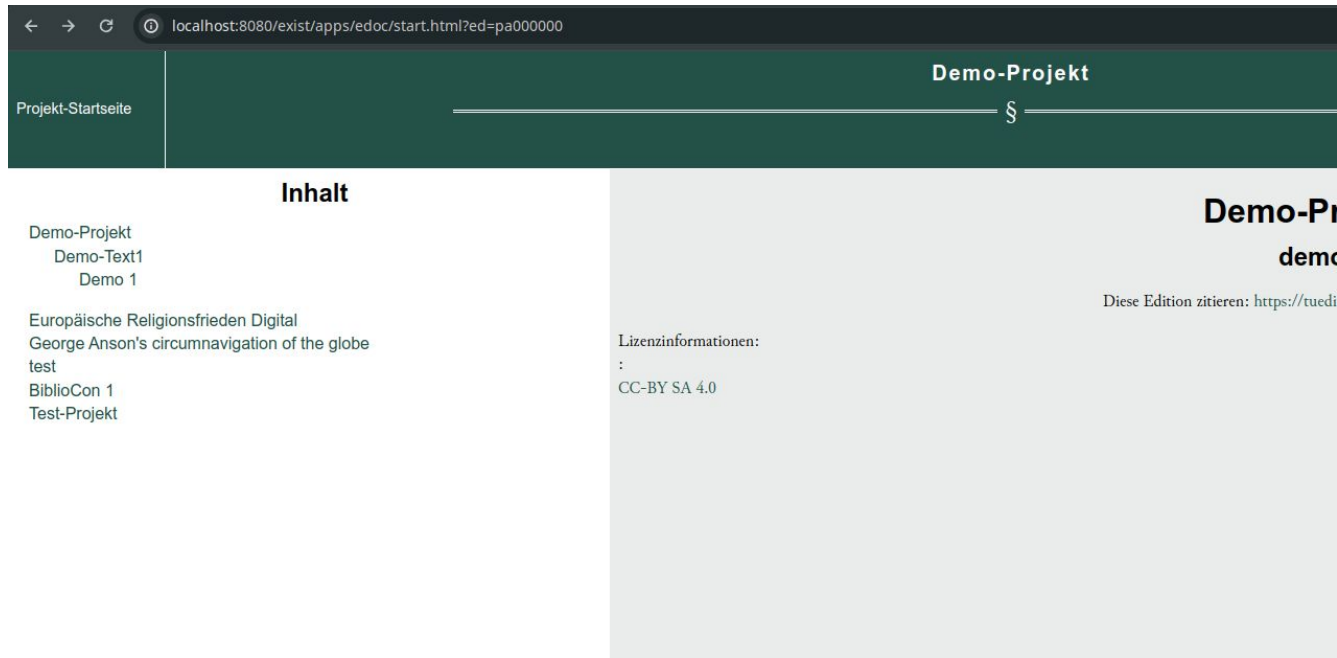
localhost:8080/exist/apps/edoc/start.html?ed=pa000000

Projekt-Startseite

Demo-Projekt

§

Inhalt

Demo-Projekt
Demo-Text1
Demo 1

Europäische Religionsfrieden Digital
George Anson's circumnavigation of the globe
test
BiblioCon 1
Test-Projekt

Demo-Pr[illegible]

demo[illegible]

Diese Edition zitieren: https://tuedi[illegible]

Lizenzinformationen:
:
CC-BY SA 4.0